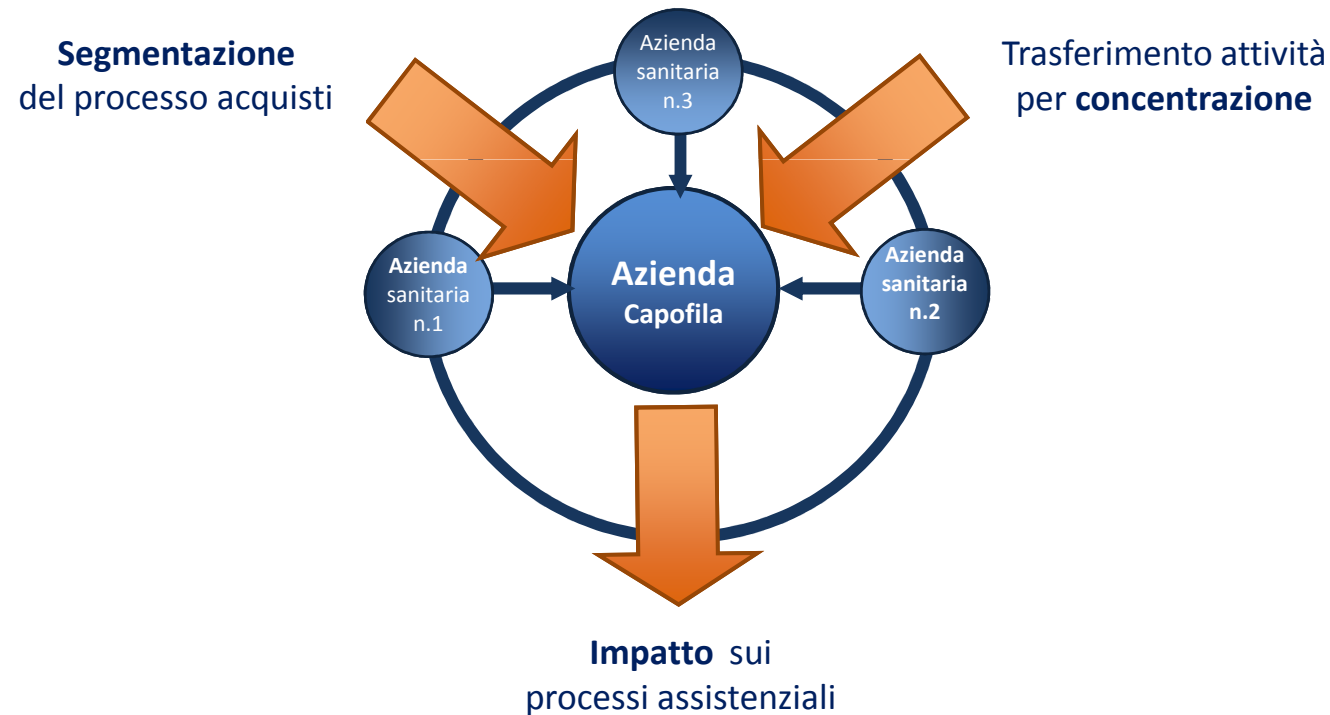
Segmentazione
del processo acquisti

Azienda
sanitaria
n.3

Trasferimento attività
per concentrazione

Azienda
sanitaria
n.1

Azienda
Capofila

Azienda
sanitaria
n.2

Impatto sui
processi assistenziali